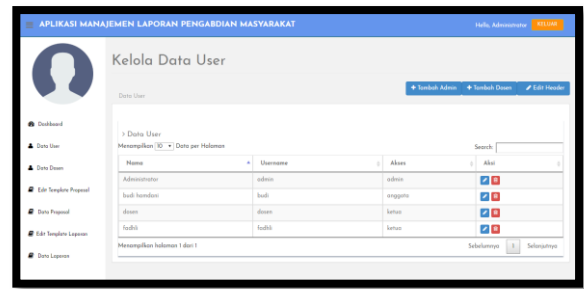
APLIKASI MANAJEMEN LAPORAN PENGABDIAN MASYARAKAT

Hello, Administrator KELUAR

Kelola Data User

Data User

+ Tambah Admin + Tambah Dosen Edit Header

Dashboard
Data User
Data Dosen
Edit Template Proposal
Data Proposal
Edit Template Laporan
Data Laporan

> Data User

Menampilkan 10 Data per Halaman

Search:

| Nama | Username | Akses | Aksi |
|---|---|---|---|
| Administrator | admin | admin | |
| budi hamdani | budi | anggota | |
| dosen | dosen | ketua | |
| fadhli | fadhli | ketua | |

Menampilkan halaman 1 dari 1

Sebelumnya 1 Selanjutnya